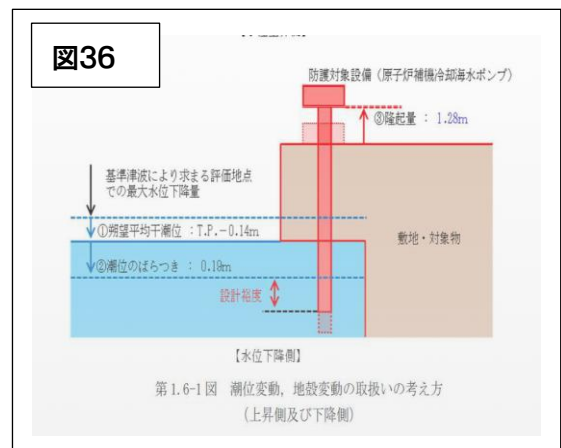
図36

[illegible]

防護対象設備（原子炉補機冷却海水ポンプ）

③隆起量 ： 1.28m

基準津波により求まる評価地点での最大水位下降量

①朔望平均干潮位 ：T.P.−0.14m

②潮位のばらつき ： 0.19m

敷地・対象物

設計裕度

【水位下降側】

第1.6-1図　潮位変動，地殻変動の取扱いの考え方（上昇側及び下降側）